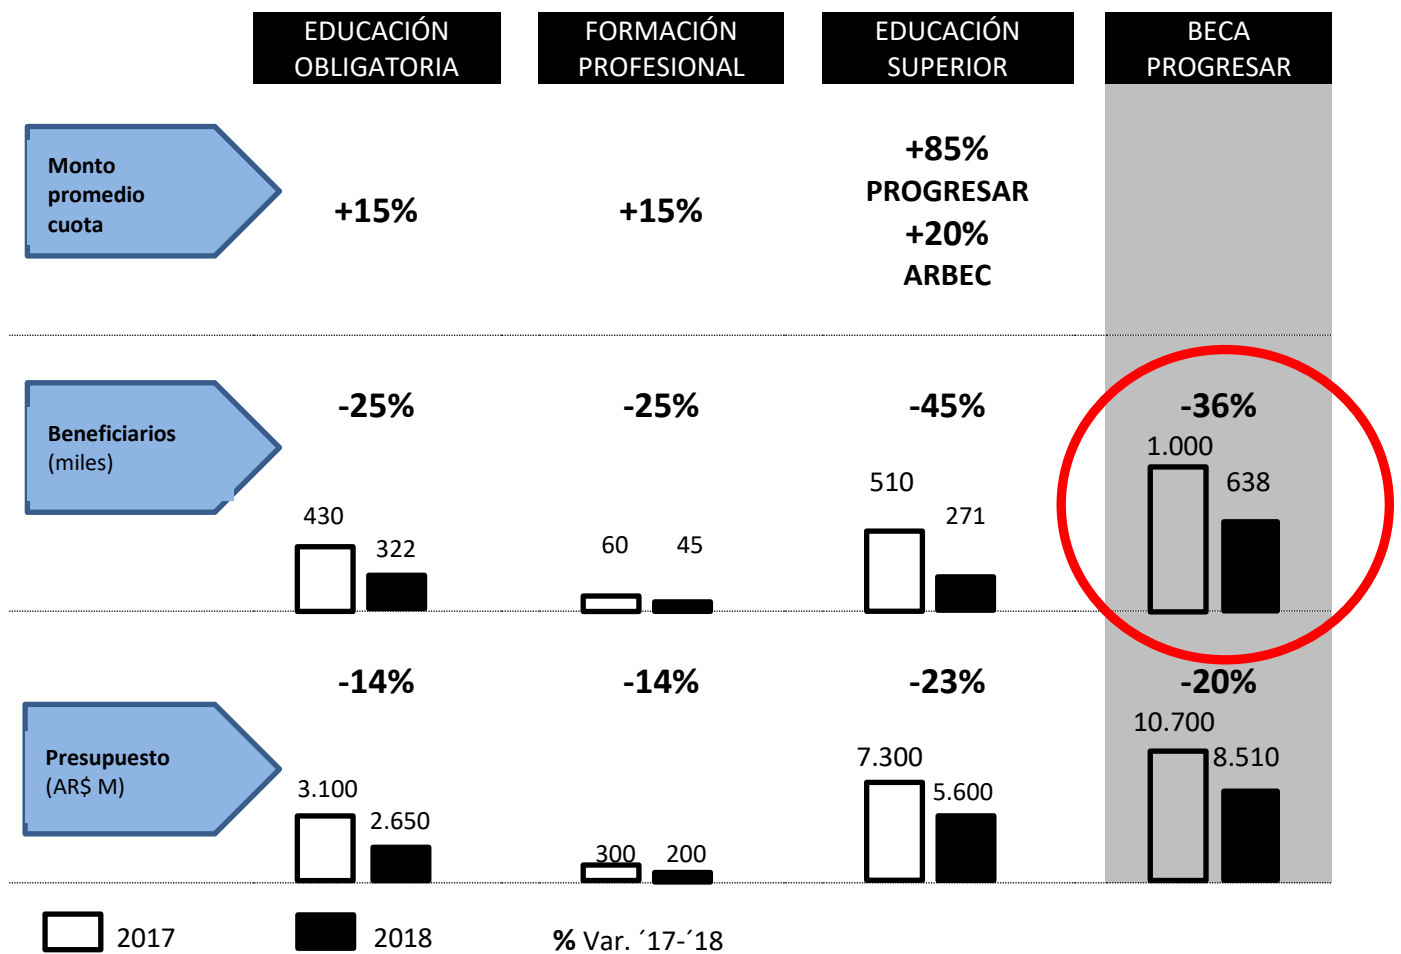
EDUCACIÓN OBLIGATORIA

FORMACIÓN PROFESIONAL

EDUCACIÓN SUPERIOR

BECA PROGRESAR

Monto promedio cuota

+15%

+15%

+85% PROGRESAR +20% ARBEC

Beneficiarios (miles)

-25%

-25%

-45%

-36%

430 322

60 45

510 271

1.000 638

Presupuesto (AR$ M)

-14%

-14%

-23%

-20%

3.100 2.650

300 200

7.300 5.600

10.700 8.510

2017

2018

% Var. ´17-´18